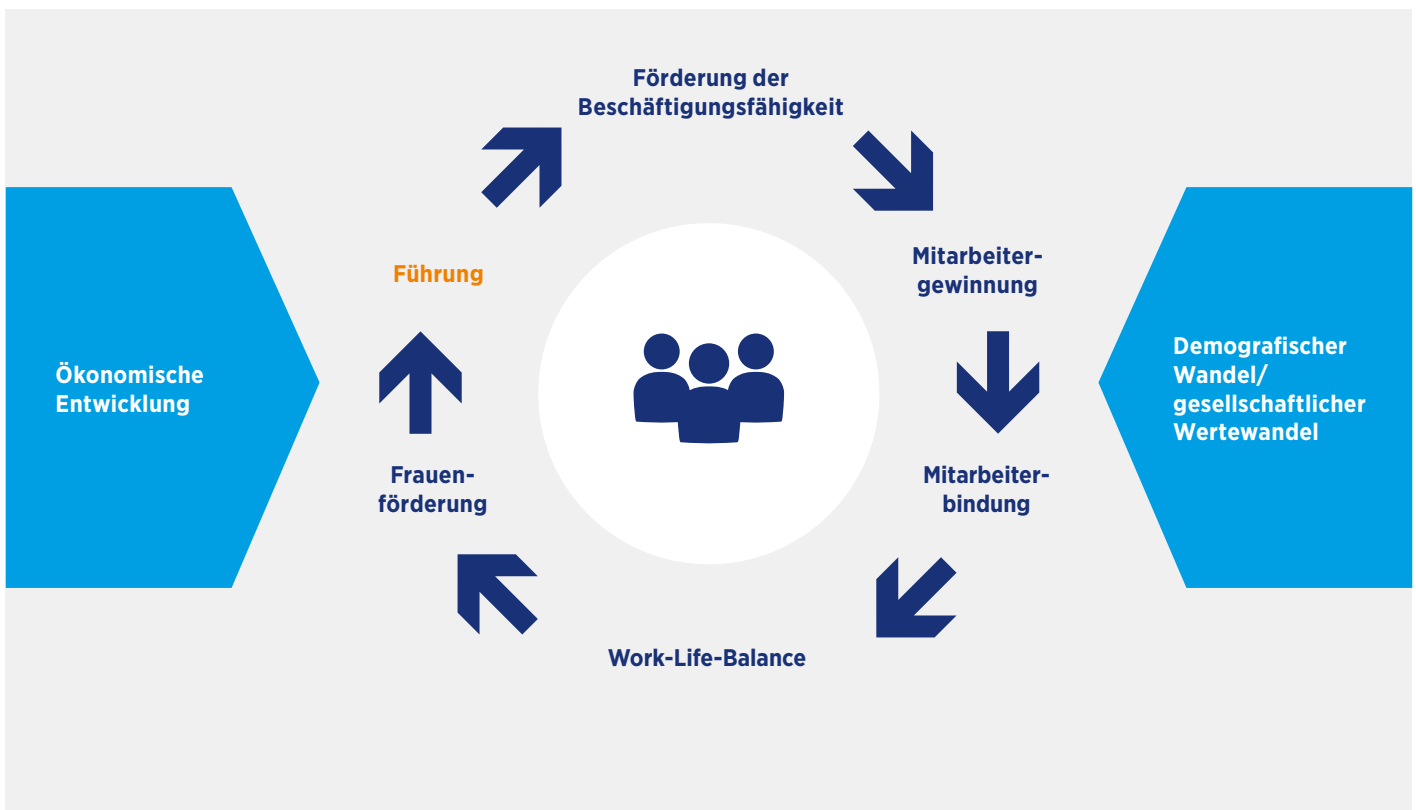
Förderung der Beschäftigungsfähigkeit

Mitarbeitergewinnung

Mitarbeiterbindung

Work-Life-Balance

Frauenförderung

Führung

Ökonomische Entwicklung

Demografischer Wandel/ gesellschaftlicher Wertewandel